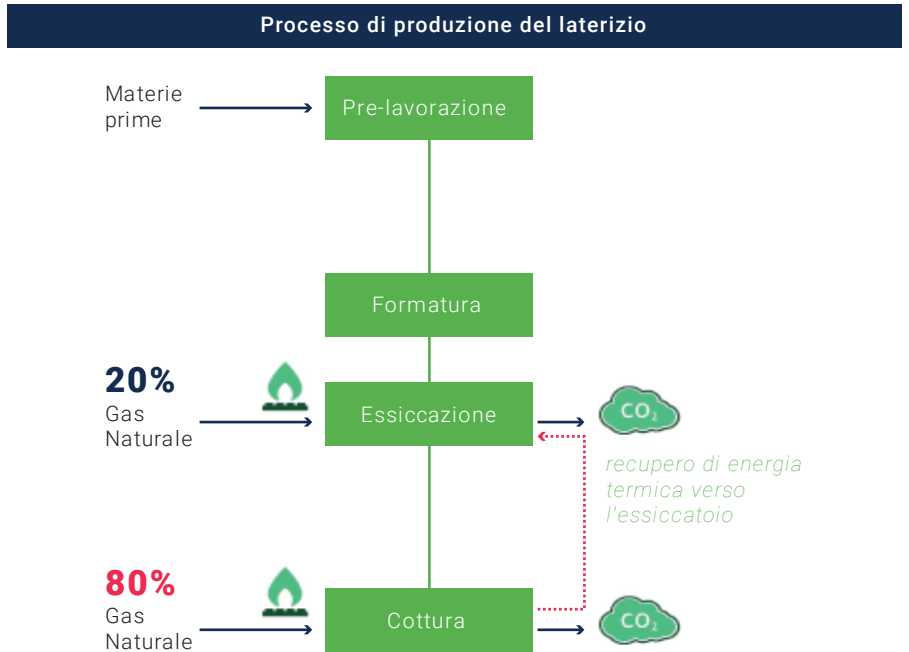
Processo di produzione del laterizio

Materie prime

Pre-lavorazione

Formatura

20%
Gas Naturale

Essiccazione

$CO_2$

recupero di energia termica verso l'essiccatoio

80%
Gas Naturale

Cottura

$CO_2$